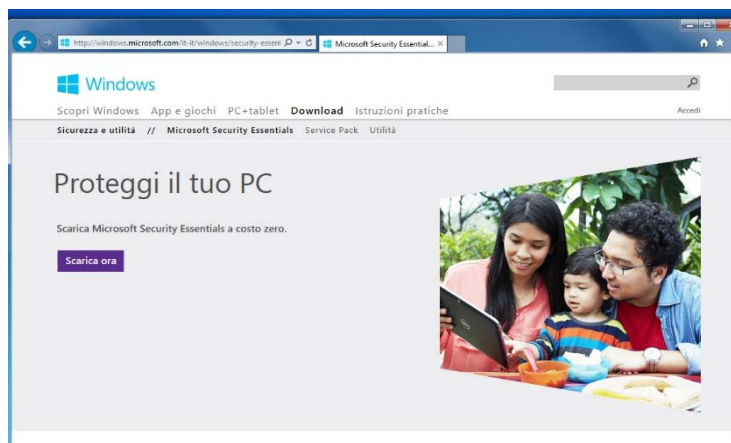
http://windows.microsoft.com/it-it/windows/security-essent
Microsoft Security Essential... ×

Windows

Scopri Windows App e giochi PC+tablet Download Istruzioni pratiche

Accedi

Sicurezza e utilità // Microsoft Security Essentials Service Pack Utilità

Proteggi il tuo PC

Scarica Microsoft Security Essentials a costo zero.

Scarica ora